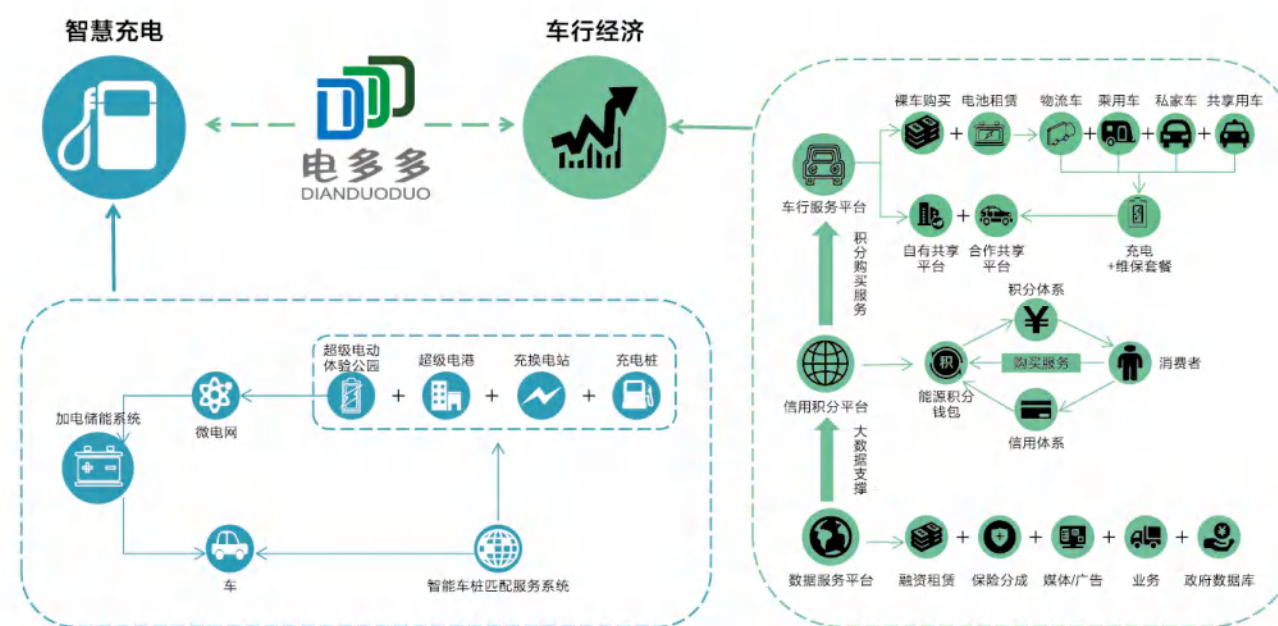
智慧充电

电多多
DIANDUODUO

车行经济

裸车购买 + 电池租赁
物流车 + 乘用车 + 私家车 + 共享用车

车行服务平台

自有共享平台 + 合作共享平台

充电+维保套餐

积分购买服务

积分体系

购买服务

消费者

信用积分平台

能源积分钱包

信用体系

大数据支撑

数据服务平台

融资租赁 + 保险分成 + 媒体/广告 + 业务 + 政府数据库

超级电动体验公园 + 超级电港 + 充换电站 + 充电桩

加电储能系统

微电网

车

智能车桩匹配服务系统